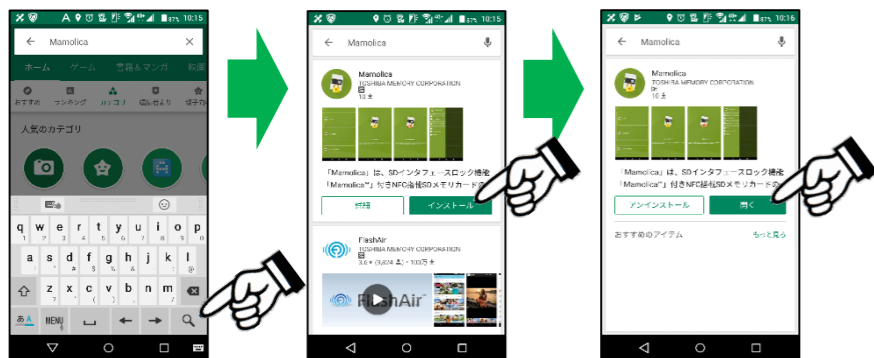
87% 10:15

Mamolica

ホーム ゲーム 書籍＆マンガ 映画

おすすめ ランキング カテゴリ 話題 協ほ

人気のカテゴリ

q w e r t y u i o p
a s d f g h j k l
z x c v b n m

87% 10:15

Mamolica

Mamolica
TOSHIBA MEMORY CORPORATION
10 ±

「Mamolica」は、SDインタフェースロック機能「Mamolica」付きNFC搭載SDメモリカードの

詳細 インストール

FlashAir
TOSHIBA MEMORY CORPORATION
3.6 ★ (9,624 ) • 100万 +

FlashAir

87% 10:16

Mamolica

Mamolica
TOSHIBA MEMORY CORPORATION
10 ±

「Mamolica」は、SDインタフェースロック機能「Mamolica」付きNFC搭載SDメモリカードの

アンインストール 開く

おすすめのアイテム もっと見る